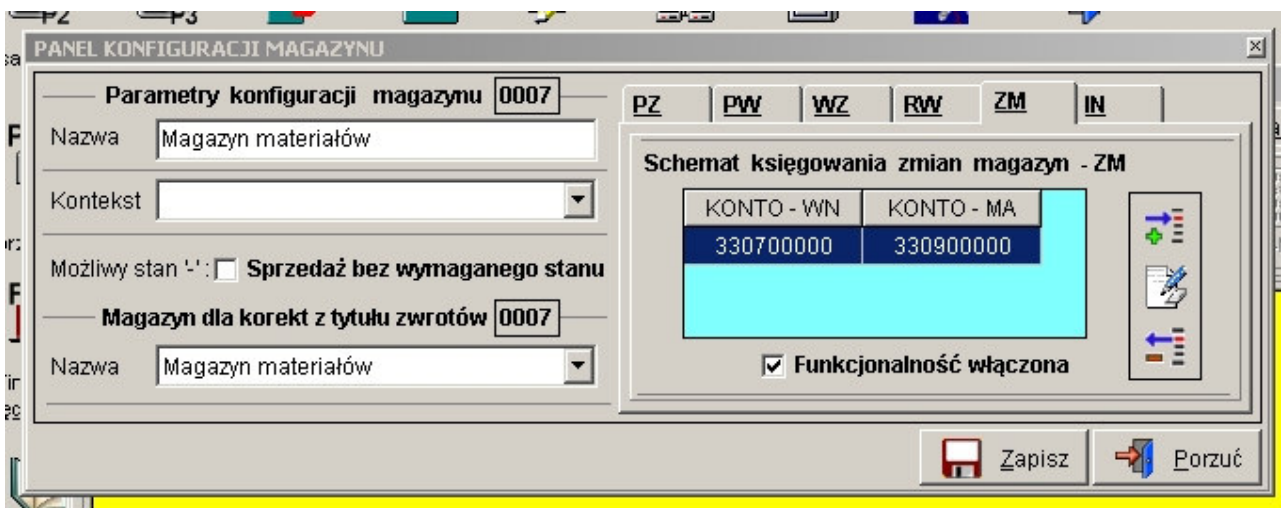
PANEL KONFIGURACJI MAGAZYNU

Parametry konfiguracji magazynu 0007

Nazwa Magazyn materiałów

Kontekst

Możliwy stan '-': Sprzedaż bez wymaganego stanu

Magazyn dla korekt z tytułu zwrotów 0007

Nazwa Magazyn materiałów

PZ PW WZ RW ZM IN

Schemat księgowania zmian magazyn - ZM

| KONTO - WN | KONTO - MA |
|---|---|
| 330700000 | 330900000 |

Funkcjonalność włączona

Zapisz Porzuć